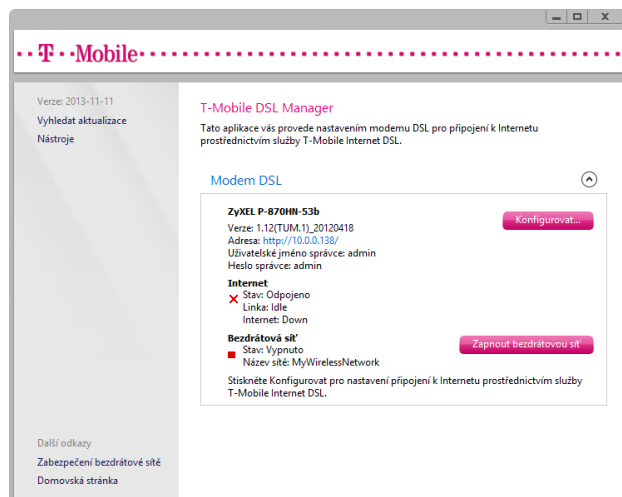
·T··Mobile·

Verze: 2013-11-11
Vyhledat aktualizace
Nástroje

T-Mobile DSL Manager

Tato aplikace vás provede nastavením modemu DSL pro připojení k Internetu prostřednictvím služby T-Mobile Internet DSL.

Modem DSL

ZyXEL P-870HN-53b
Verze: 1.12(TUM.1)_20120418
Adresa: http://10.0.0.138/
Uživatelské jméno správce: admin
Heslo správce: admin

Konfigurovat...

Internet
Stav: Odpojeno
Linka: Idle
Internet: Down

Bezdrátová síť
Stav: Vypnuto
Název sítě: MyWirelessNetwork

Zapnout bezdrátovou síť

Stiskněte Konfigurovat pro nastavení připojení k Internetu prostřednictvím služby T-Mobile Internet DSL.

Další odkazy
Zabezpečení bezdrátové sítě
Domovská stránka